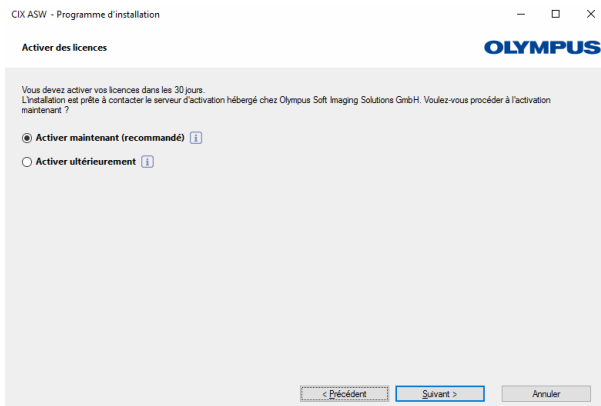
CIX ASW - Programme d'installation

Activer des licences

OLYMPUS

Vous devez activer vos licences dans les 30 jours.
L'Installation est prête à contacter le serveur d'activation hébergé chez Olympus Soft Imaging Solutions GmbH. Voulez-vous procéder à l'activation maintenant ?

Activer maintenant (recommandé) i

Activer ultérieurement i

< Précédent

Suivant >

Annuler